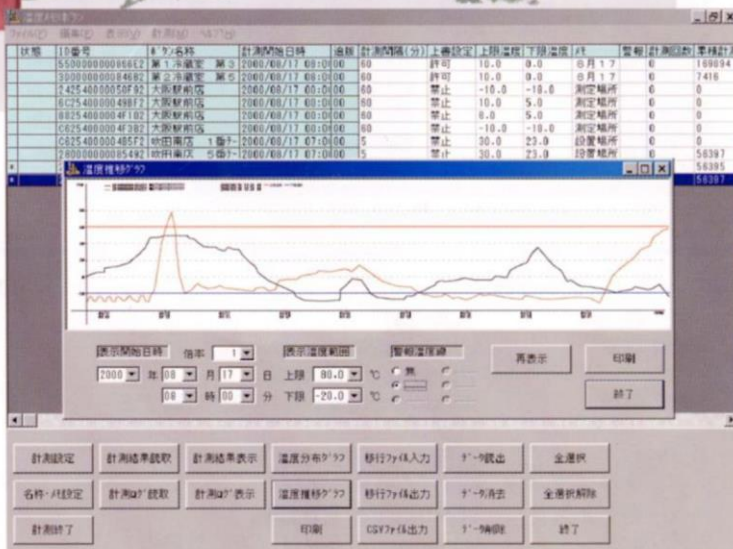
温度ﾒﾓﾘｰｸﾞﾗﾌ

ﾌｧｲﾙ(F) 編集(E) 表示(V) 計測(M) ﾍﾙﾌﾟ(H)

| 状態 | ID番号 | ﾀｸﾞ名称 | 計測開始日時 | 遅延 | 計測間隔(分) | 上書設定 | 上限温度 | 下限温度 | ﾒﾓ | 警報 | 計測回数 | 累積計 |
|---|---|---|---|---|---|---|---|---|---|---|---|---|
| | 55000000000066E2 | 第1冷蔵室 第3 | 2000/08/17 08:00 | 00 | 60 | 許可 | 10.0 | 0.0 | 8月17 | 0 | | 169894 |
| | 30000000000084 6B2 | 第2冷蔵室 第5 | 2000/08/17 08:00 | 00 | 60 | 許可 | 10.0 | 0.0 | 8月17 | 0 | | 7416 |
| | 242540000058F82 | 大阪駅前店 | 2000/08/17 08:00 | 00 | 60 | 禁止 | -10.0 | -10.0 | 測定場所 | 0 | | 0 |
| | 6C254000004 98F2 | 大阪駅前店 | 2000/08/17 08:00 | 00 | 60 | 禁止 | 10.0 | 5.0 | 測定場所 | 0 | | 0 |
| | 882540000 4F182 | 大阪駅前店 | 2000/08/17 08:00 | 00 | 60 | 禁止 | 8.0 | 5.0 | 測定場所 | 0 | | 0 |
| | C6254000004F382 | 大阪駅前店 | 2000/08/17 08:00 | 00 | 60 | 禁止 | -10.0 | -10.0 | 測定場所 | 0 | | 0 |
| | 6025400000 485F2 | 吹田南店 1番ｹｰ | 2000/08/17 07:00 | 00 | 5 | 禁止 | 30.0 | 23.0 | 設置場所 | 0 | | 56397 |
| | 280000000085 4B2 | 吹田南店 5番ｹｰ | 2000/08/17 07:00 | 00 | 5 | 禁止 | 30.0 | 23.0 | 設置場所 | 0 | | 56395 |
| | | | | | | | | | | | | 56397 |

温度推移ｸﾞﾗﾌ

表示開始日時 倍率 1
2000 年 08 月 17 日 08 時 00 分
表示温度範囲
上限 80.0 ℃
下限 -20.0 ℃
警報温度線
無
再表示
印刷
終了

計測設定 計測結果読取 計測結果表示 温度分布ｸﾞﾗﾌ 移行ﾌｧｲﾙ入力 ﾃﾞｰﾀ読出 全選択
名称･ﾒﾓ設定 計測ﾛｸﾞ読取 計測ﾛｸﾞ表示 温度推移ｸﾞﾗﾌ 移行ﾌｧｲﾙ出力 ﾃﾞｰﾀ消去 全選択解除
計測終了 印刷 CSVﾌｧｲﾙ出力 ﾃﾞｰﾀ削除 終了